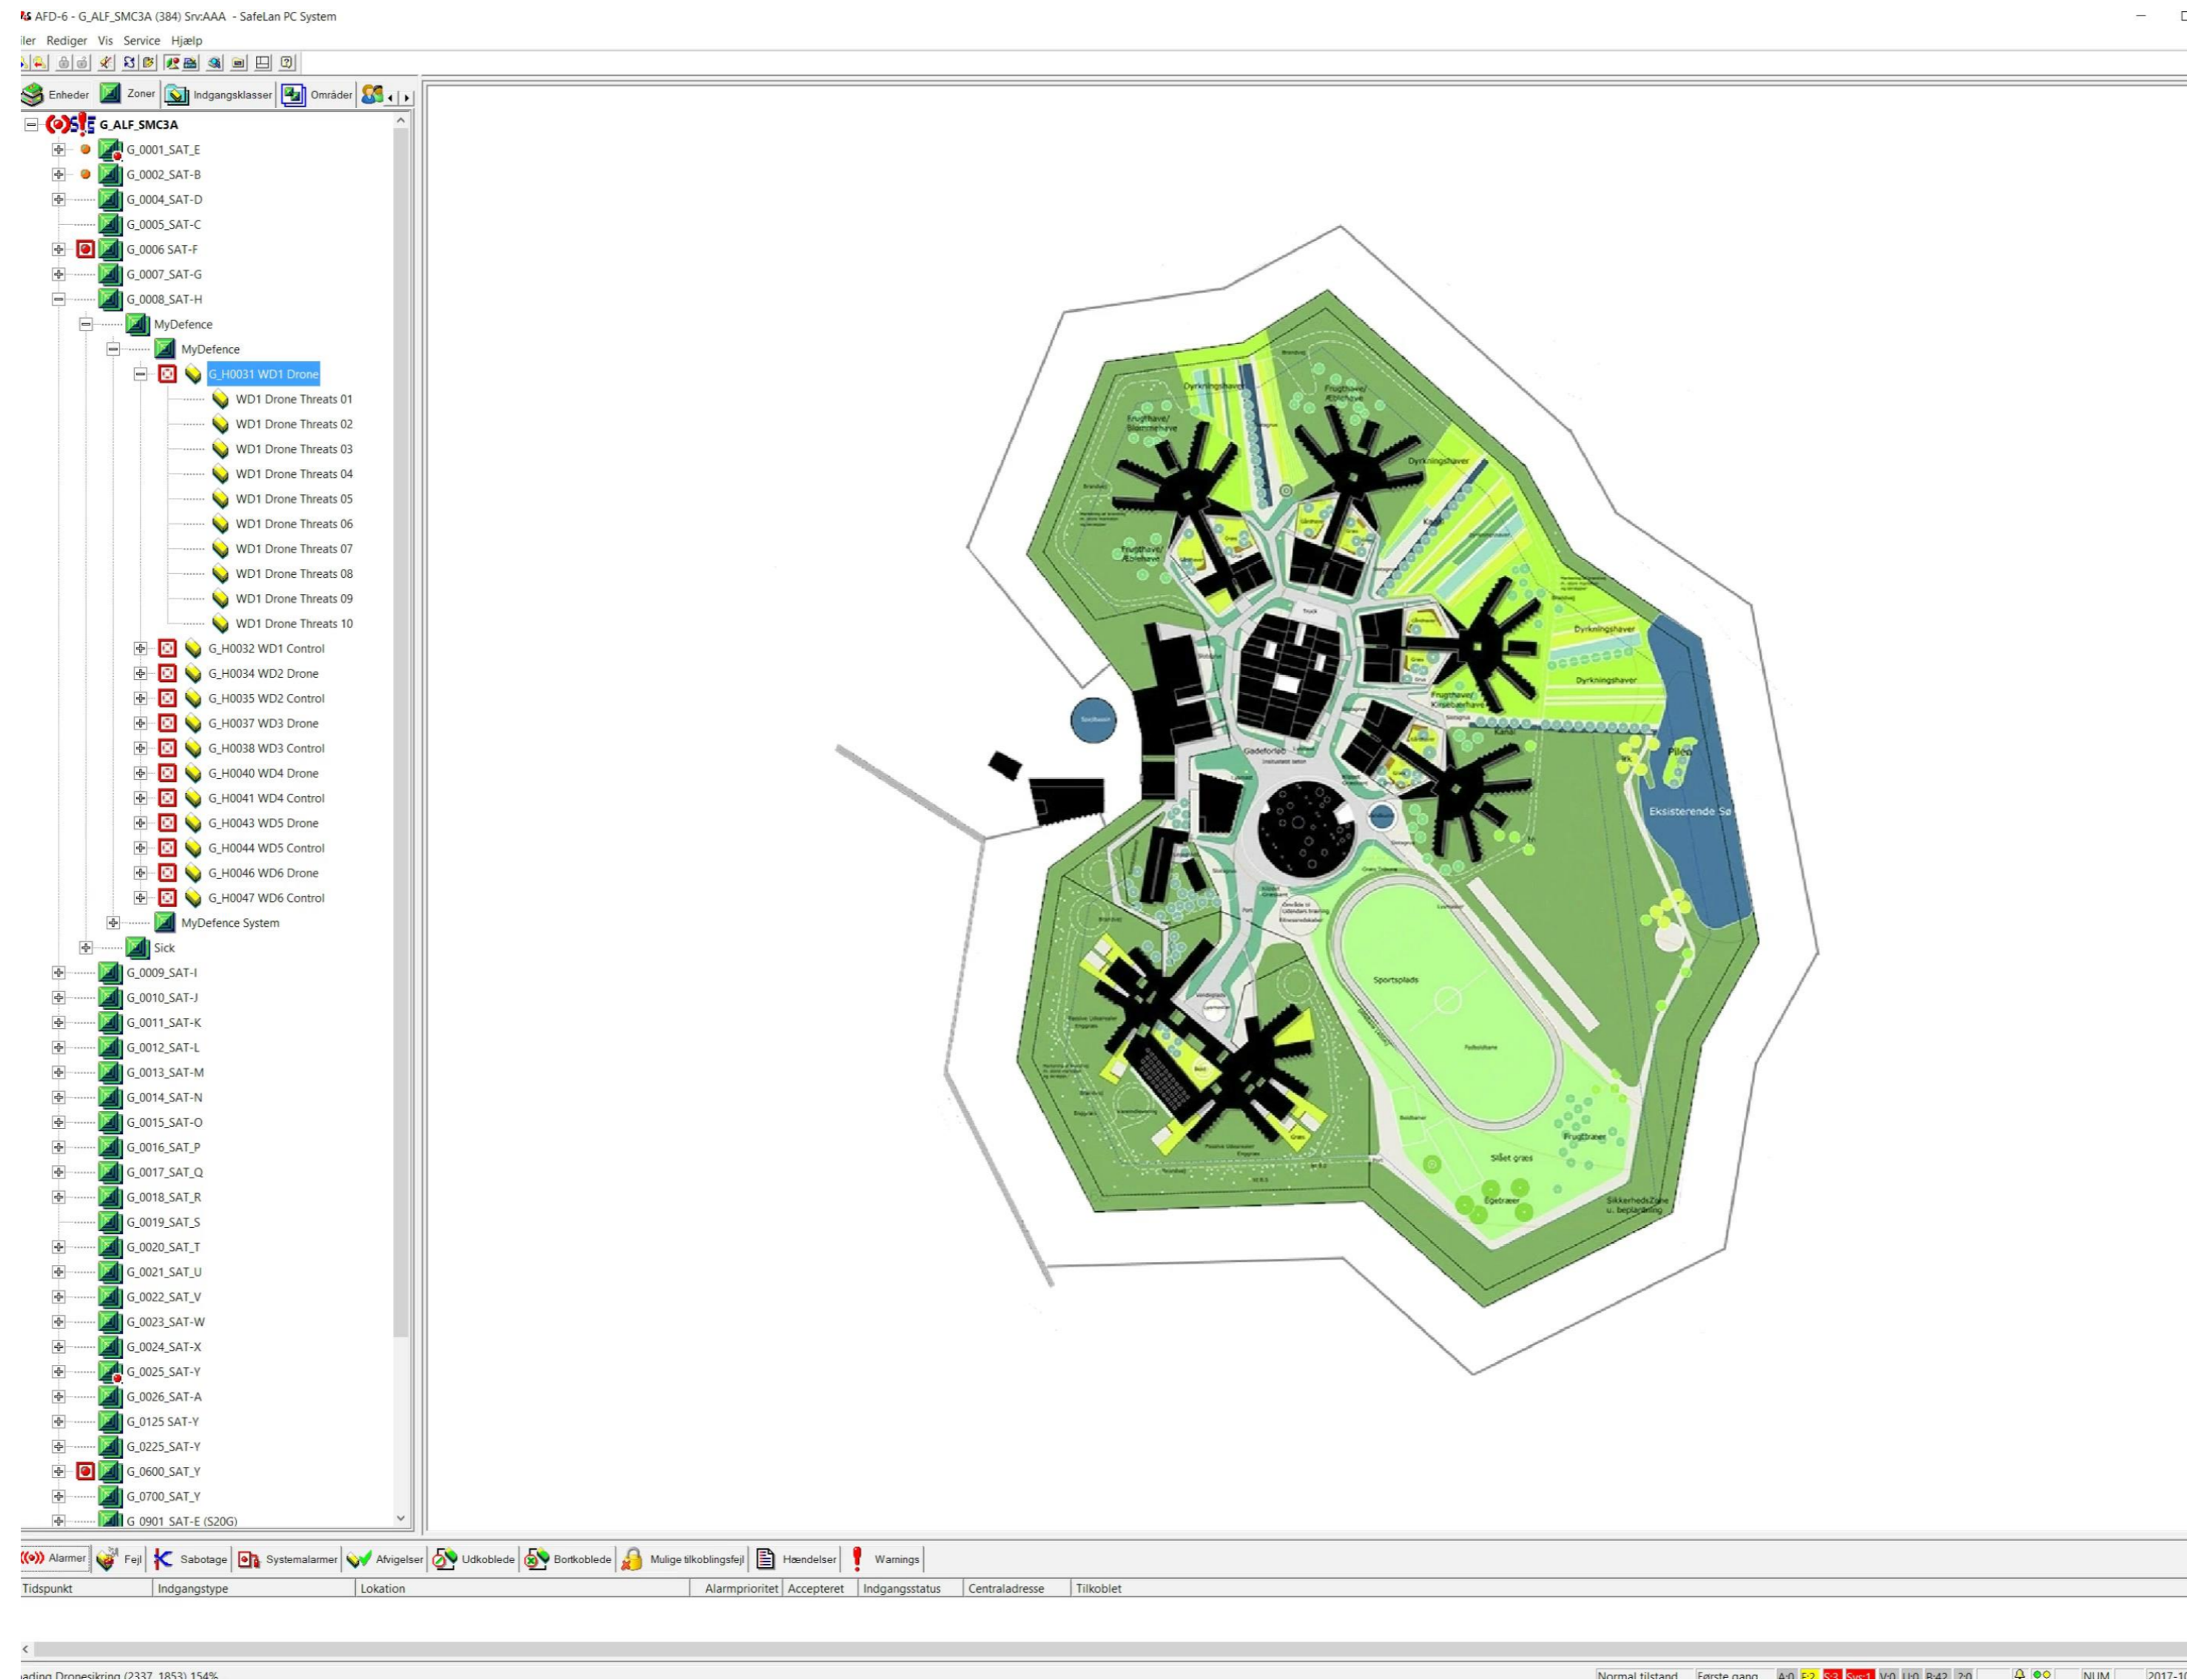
AFD-6 - G_ALF_SMC3A (384) Srv:AAA - SafeLan PC System

iler Rediger Vis Service Hjælp

Enheder Zoner Indgangsklasser Områder

G_ALF_SMC3A
G_0001_SAT_E
G_0002_SAT-B
G_0004_SAT-D
G_0005_SAT-C
G_0006 SAT-F
G_0007_SAT-G
G_0008_SAT-H
MyDefence
MyDefence
G_H0031 WD1 Drone
WD1 Drone Threats 01
WD1 Drone Threats 02
WD1 Drone Threats 03
WD1 Drone Threats 04
WD1 Drone Threats 05
WD1 Drone Threats 06
WD1 Drone Threats 07
WD1 Drone Threats 08
WD1 Drone Threats 09
WD1 Drone Threats 10
G_H0032 WD1 Control
G_H0034 WD2 Drone
G_H0035 WD2 Control
G_H0037 WD3 Drone
G_H0038 WD3 Control
G_H0040 WD4 Drone
G_H0041 WD4 Control
G_H0043 WD5 Drone
G_H0044 WD5 Control
G_H0046 WD6 Drone
G_H0047 WD6 Control
MyDefence System
Sick
G_0009_SAT-I
G_0010_SAT-J
G_0011_SAT-K
G_0012_SAT-L
G_0013_SAT-M
G_0014_SAT-N
G_0015_SAT-O
G_0016_SAT_P
G_0017_SAT_Q
G_0018_SAT_R
G_0019_SAT_S
G_0020_SAT_T
G_0021_SAT_U
G_0022_SAT_V
G_0023_SAT-W
G_0024_SAT-X
G_0025_SAT-Y
G_0026_SAT-A
G_0125 SAT-Y
G_0225_SAT-Y
G_0600_SAT_Y
G_0700_SAT_Y
G_0901_SAT-E (S20G)

Dyrkningshaver
Frugthave/ Æblehave
Frugthave/ Blommehave
Dyrkningshaver
Frugthave/ Æblehave
Dyrkningshaver
Dyrkningshaver
Frugthave/ Kirsebærhave
Gadeforløb
Eksisterende Sø
Sportsplads
Fodboldbane
Frugttræer
Slået græs
Egetræer
Sikkerhedszone u. beplantning

Alarmer Fejl Sabotage Systemalarmer Afvigelser Udkoblede Bortkoblede Mulige tilkoblingsfejl Hændelser Warnings

Tidspunkt | Indgangstype | Lokation | Alarmprioritet | Accepteret | Indgangsstatus | Centraladresse | Tilkoblet

ading Dronesikring (2337, 1853) 154%
Normal tilstand Første gang A:0 F:2 S:3 Sys:1 V:0 U:0 B:42 2:0 NUM 2017-1